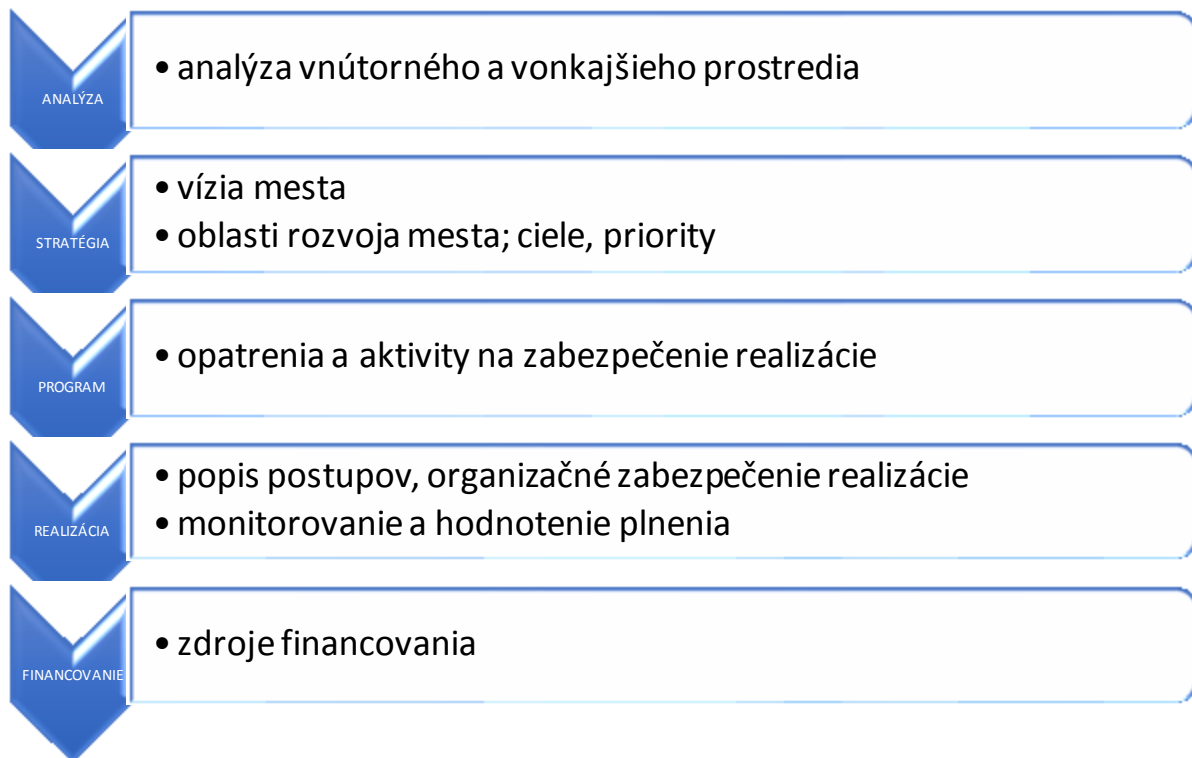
ANALÝZA

• analýza vnútorného a vonkajšieho prostredia

STRATÉGIA

• vízia mesta
• oblasti rozvoja mesta; ciele, priority

PROGRAM

• opatrenia a aktivity na zabezpečenie realizácie

REALIZÁCIA

• popis postupov, organizačné zabezpečenie realizácie
• monitorovanie a hodnotenie plnenia

FINANCOVANIE

• zdroje financovania